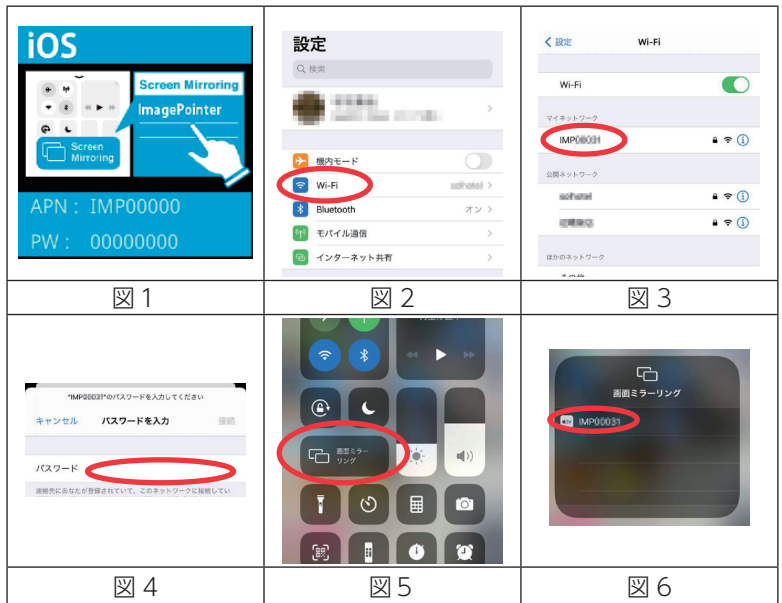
| iOS<br>Screen Mirroring<br>ImagePointer<br>Screen Mirroring<br>APN : IMP00000<br>PW : 00000000 | 設定<br>検索<br>機内モード<br>Wi-Fi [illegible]<br>Bluetooth オン<br>モバイル通信<br>インターネット共有 | < 設定 Wi-Fi<br>Wi-Fi<br>マイネットワーク<br>IMP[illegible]<br>公開ネットワーク<br>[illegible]<br>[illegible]<br>ほかのネットワーク |
|---|---|---|
| 図 1 | 図 2 | 図 3 |
| "IMP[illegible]"のパスワードを入力してください<br>キャンセル パスワードを入力 接続<br>パスワード<br>接続先にあなたが登録されていて、このネットワークに接続してい | 画面ミラーリング | 画面ミラーリング<br>IMP00031 |
| 図 4 | 図 5 | 図 6 |